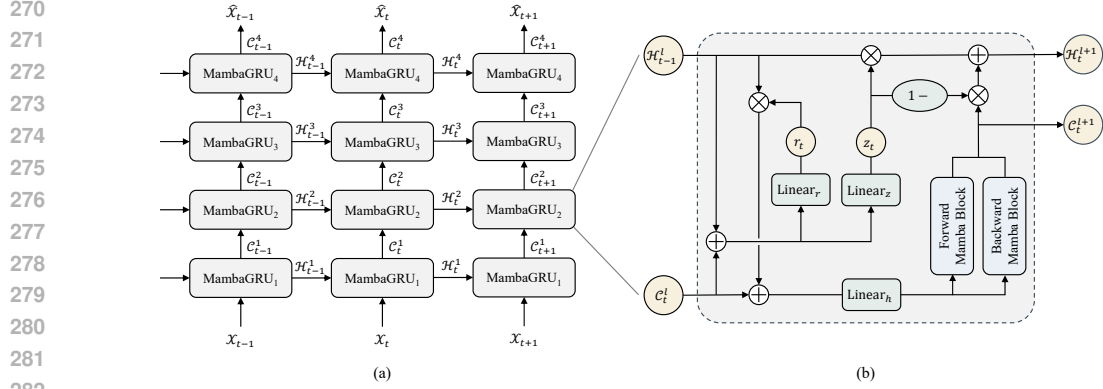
270
271
272
273
274
275
276
277
278
279
280
281
282

$\hat{\mathcal{X}}_{t-1}$ $\hat{\mathcal{X}}_{t}$ $\hat{\mathcal{X}}_{t+1}$

$\mathcal{C}_{t-1}^4$ $\mathcal{C}_{t}^4$ $\mathcal{C}_{t+1}^4$

MambaGRU$_4$ $\mathcal{H}_{t-1}^4$ MambaGRU$_4$ $\mathcal{H}_{t}^4$ MambaGRU$_4$

$\mathcal{C}_{t-1}^3$ $\mathcal{C}_{t}^3$ $\mathcal{C}_{t+1}^3$

MambaGRU$_3$ $\mathcal{H}_{t-1}^3$ MambaGRU$_3$ $\mathcal{H}_{t}^3$ MambaGRU$_3$

$\mathcal{C}_{t-1}^2$ $\mathcal{C}_{t}^2$ $\mathcal{C}_{t+1}^2$

MambaGRU$_2$ $\mathcal{H}_{t-1}^2$ MambaGRU$_2$ $\mathcal{H}_{t}^2$ MambaGRU$_2$

$\mathcal{C}_{t-1}^1$ $\mathcal{C}_{t}^1$ $\mathcal{C}_{t+1}^1$

MambaGRU$_1$ $\mathcal{H}_{t-1}^1$ MambaGRU$_1$ $\mathcal{H}_{t}^1$ MambaGRU$_1$

$\mathcal{X}_{t-1}$ $\mathcal{X}_{t}$ $\mathcal{X}_{t+1}$

(a)

$\mathcal{H}_{t-1}^l$ $\mathcal{H}_{t}^{l+1}$

1 −

$\mathcal{C}_{t}^{l+1}$

$r_t$ $z_t$

Linear$_r$ Linear$_z$

Forward Mamba Block

Backward Mamba Block

$\mathcal{C}_{t}^l$ Linear$_h$

(b)